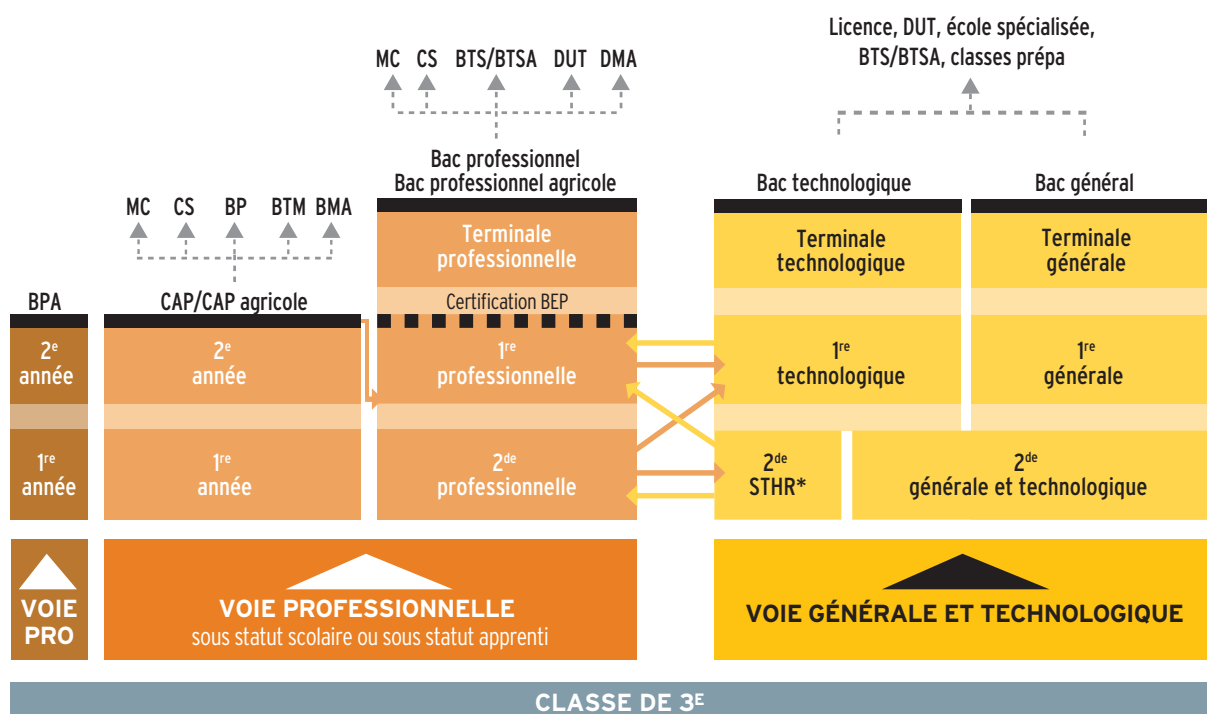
Licence, DUT, école spécialisée, BTS/BTSA, classes prépa

MC CS BTS/BTSA DUT DMA

Bac professionnel
Bac professionnel agricole

Bac technologique

Bac général

MC CS BP BTM BMA

Terminale professionnelle

Terminale technologique

Terminale générale

BPA

CAP/CAP agricole

Certification BEP

2$^{e}$ année

2$^{e}$ année

1$^{re}$ professionnelle

1$^{re}$ technologique

1$^{re}$ générale

1$^{re}$ année

1$^{re}$ année

2$^{de}$ professionnelle

2$^{de}$ STHR*

2$^{de}$ générale et technologique

VOIE PRO

VOIE PROFESSIONNELLE
sous statut scolaire ou sous statut apprenti

VOIE GÉNÉRALE ET TECHNOLOGIQUE

CLASSE DE 3$^{E}$